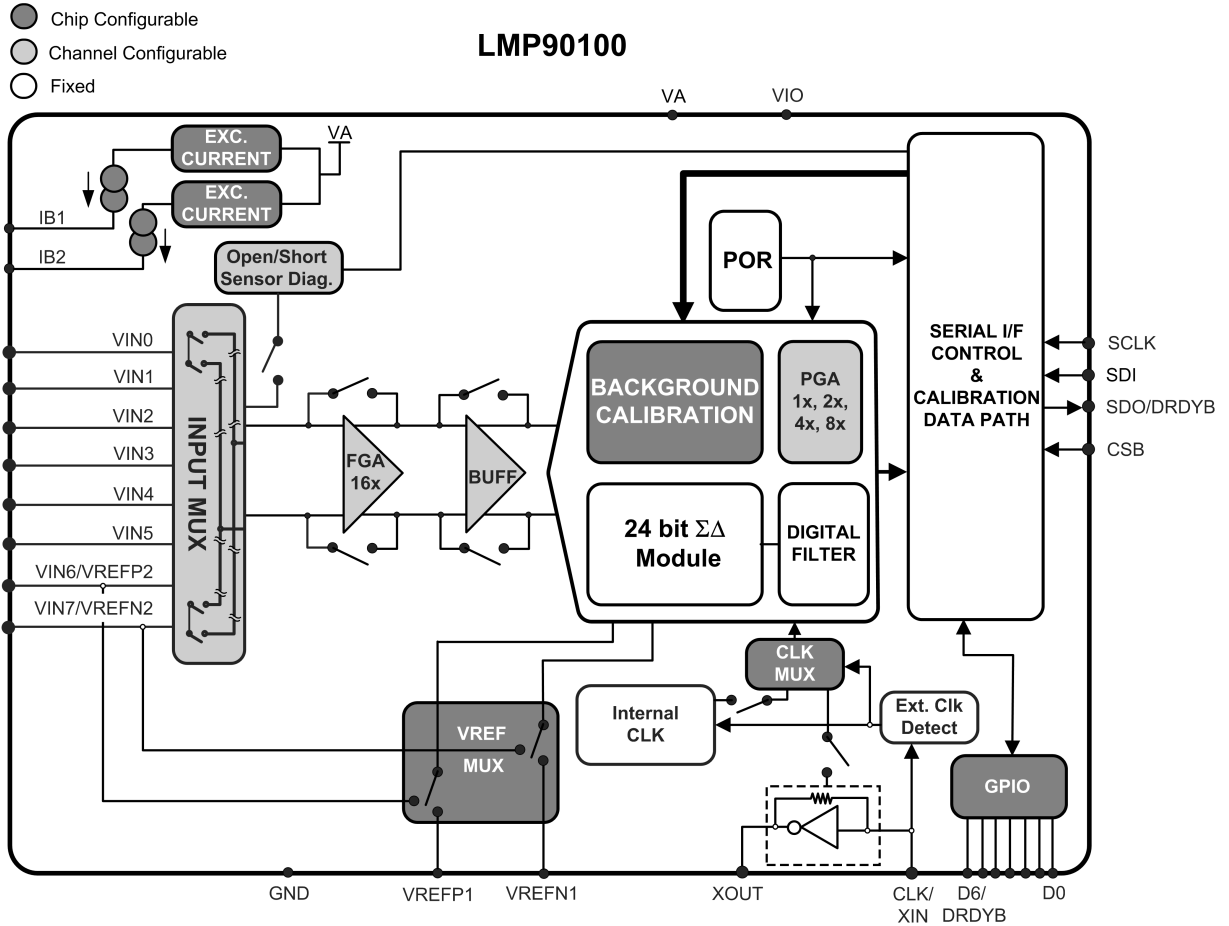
Chip Configurable
Channel Configurable
Fixed

LMP90100

VA
VIO

EXC. CURRENT
VA
EXC. CURRENT

IB1
IB2

Open/Short Sensor Diag.

POR

SERIAL I/F CONTROL & CALIBRATION DATA PATH

VIN0
VIN1
VIN2
VIN3
VIN4
VIN5
VIN6/VREFP2
VIN7/VREFN2

INPUT MUX

FGA 16x

BUFF

BACKGROUND CALIBRATION

PGA 1x, 2x, 4x, 8x

24 bit $\Sigma\Delta$ Module

DIGITAL FILTER

SCLK
SDI
SDO/DRDYB
CSB

CLK MUX

Internal CLK

Ext. Clk Detect

VREF MUX

GPIO

GND
VREFP1
VREFN1
XOUT
CLK/ XIN
D6/ DRDYB
D0